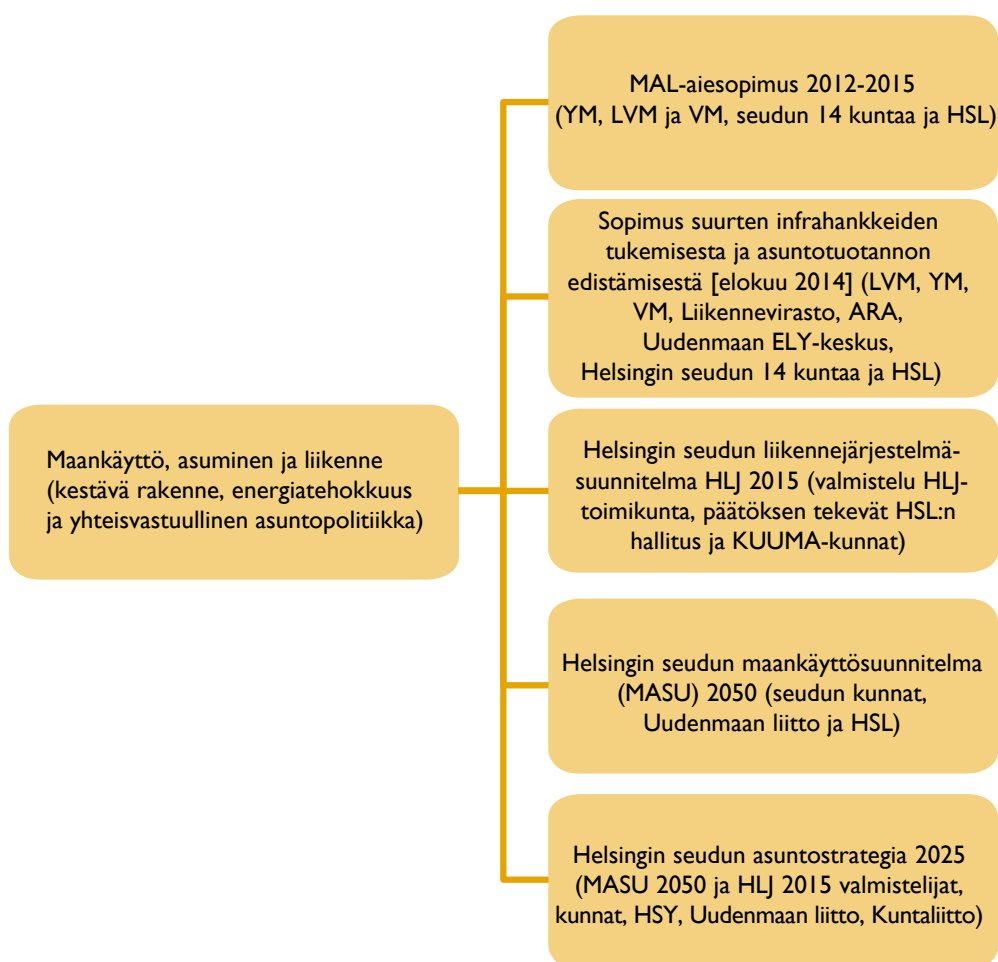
Maankäyttö, asuminen ja liikenne (kestävä rakenne, energiatehokkuus ja yhteisvastuullinen asuntopolitiikka)

MAL-aiesopimus 2012-2015 (YM, LVM ja VM, seudun 14 kuntaa ja HSL)

Sopimus suurten infrahankkeiden tukemisesta ja asuntotuotannon edistämisestä [elokuu 2014] (LVM, YM, VM, Liikennevirasto, ARA, Uudenmaan ELY-keskus, Helsingin seudun 14 kuntaa ja HSL)

Helsingin seudun liikennejärjestelmäsuunnitelma HLJ 2015 (valmistelu HLJ-toimikunta, päätöksen tekevät HSL:n hallitus ja KUUMA-kunnat)

Helsingin seudun maankäyttösuunnitelma (MASU) 2050 (seudun kunnat, Uudenmaan liitto ja HSL)

Helsingin seudun asuntostrategia 2025 (MASU 2050 ja HLJ 2015 valmistelijat, kunnat, HSY, Uudenmaan liitto, Kuntaliitto)